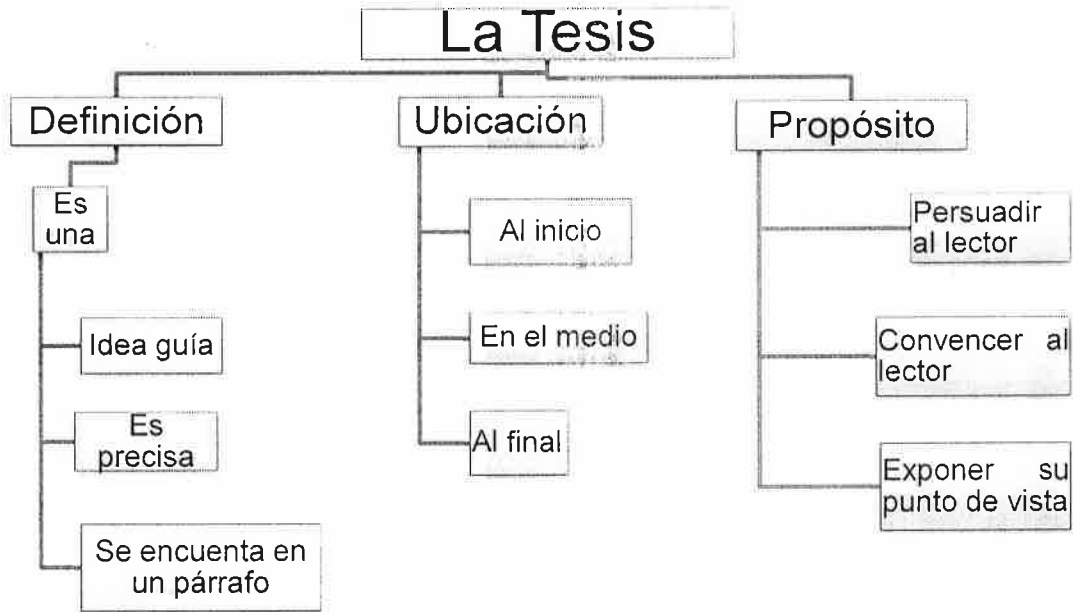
La Tesis

Definición

Es una

Idea guía

Es precisa

Se encuenta en un párrafo

Ubicación

Al inicio

En el medio

Al final

Propósito

Persuadir al lector

Convencer al lector

Exponer su punto de vista